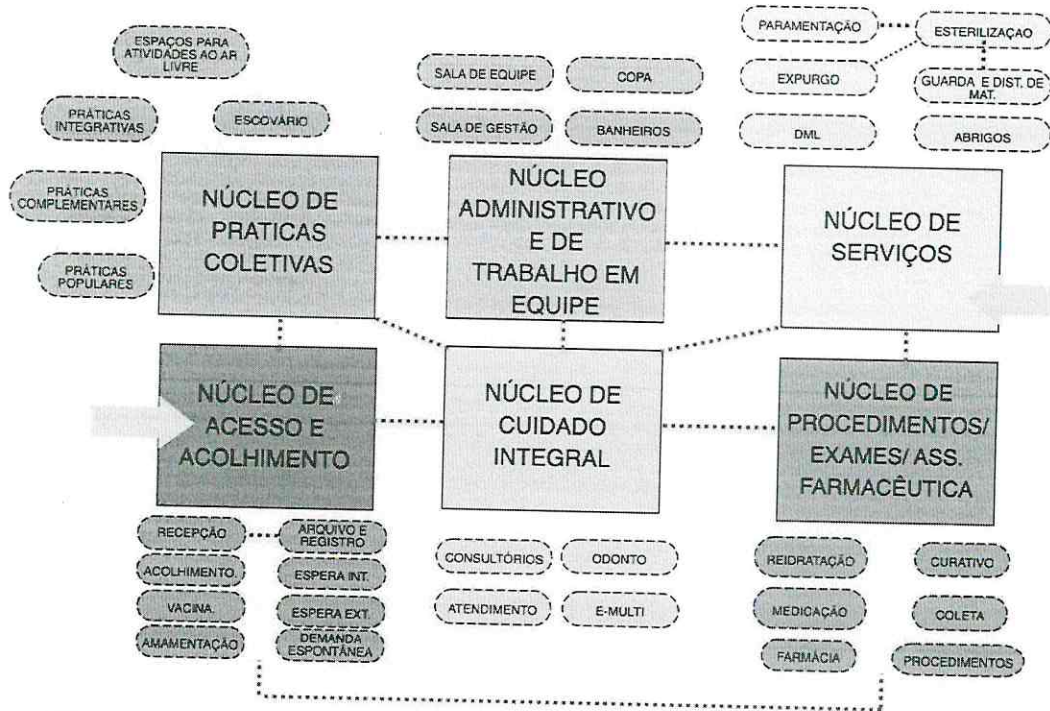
ESPAÇOS PARA ATIVIDADES AO AR LIVRE

PRÁTICAS INTEGRATIVAS

ESCOVÁRIO

PRÁTICAS COMPLEMENTARES

PRÁTICAS POPULARES

NÚCLEO DE PRATICAS COLETIVAS

SALA DE EQUIPE

COPA

SALA DE GESTÃO

BANHEIROS

NÚCLEO ADMINISTRATIVO E DE TRABALHO EM EQUIPE

PARAMENTAÇÃO

ESTERILIZAÇÃO

EXPURGO

GUARDA E DIST. DE MAT.

DML

ABRIGOS

NÚCLEO DE SERVIÇOS

NÚCLEO DE ACESSO E ACOLHIMENTO

NÚCLEO DE CUIDADO INTEGRAL

NÚCLEO DE PROCEDIMENTOS/ EXAMES/ ASS. FARMACÊUTICA

RECEPÇÃO

ARQUIVO E REGISTRO

ACOLHIMENTO

ESPERA INT.

VACINA

ESPERA EXT.

AMAMENTAÇÃO

DEMANDA ESPONTÂNEA

CONSULTÓRIOS

ODONTO

ATENDIMENTO

E-MULTI

REIDRATAÇÃO

CURATIVO

MEDICAÇÃO

COLETA

FARMÁCIA

PROCEDIMENTOS